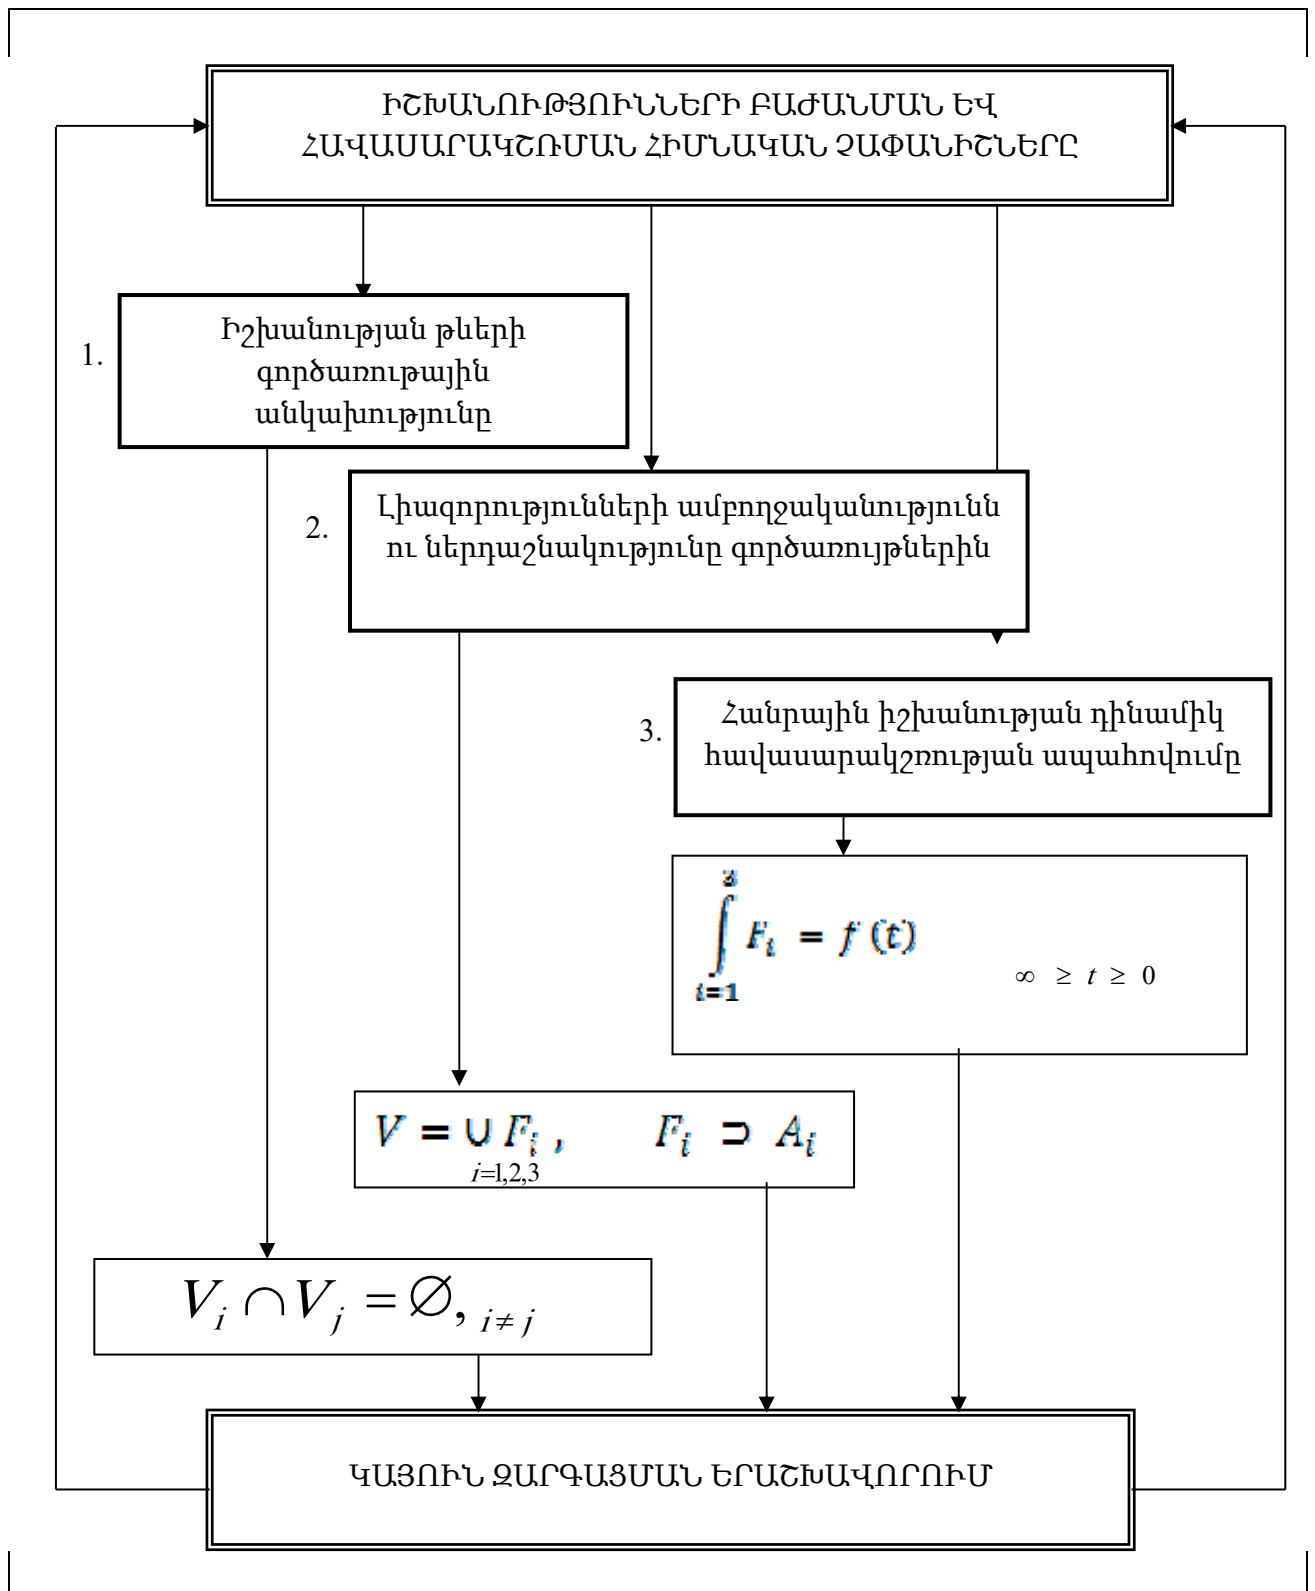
ԻՇԽԱՆՈՒԹՅՈՒՆՆԵՐԻ ԲԱԺԱՆՄԱՆ ԵՎ ՀԱՎԱՍԱՐԱԿՇՌՄԱՆ ՀԻՄՆԱԿԱՆ ՉԱՓԱՆԻՇՆԵՐԸ

1.

Իշխանության թևերի գործառութային անկախությունը

2.

Լիազորությունների ամբողջականությունն ու ներդաշնակությունը գործառույթներին

3.

Հանրային իշխանության դինամիկ հավասարակշռության ապահովումը

$\int_{i=1}^{3} F_i = f(t)$ $\infty \geq t \geq 0$

$V = \cup_{i=1,2,3} F_i$ , $F_i \supset A_i$

$V_i \cap V_j = \varnothing, _{i \neq j}$

ԿԱՅՈՒՆ ԶԱՐԳԱՑՄԱՆ ԵՐԱՇԽԱՎՈՐՈՒՄ